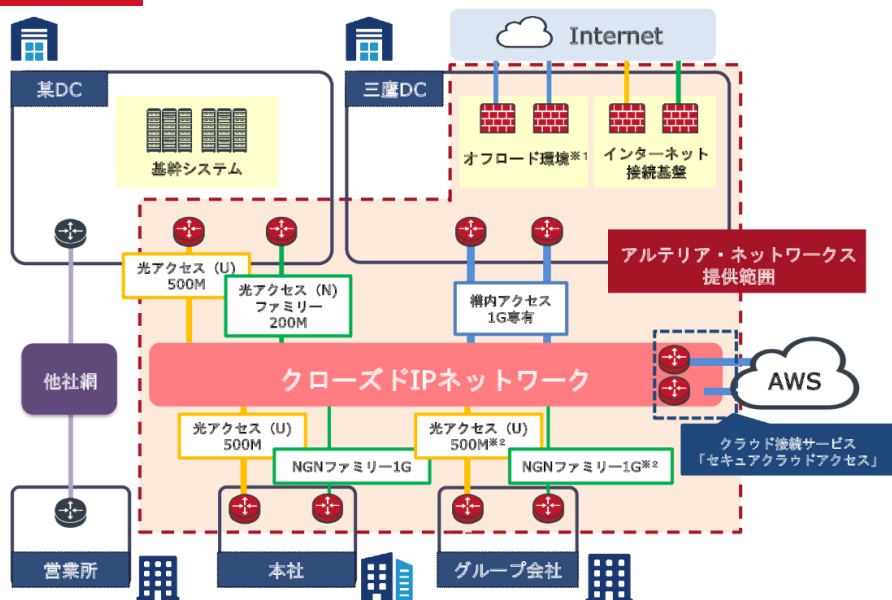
Internet

某DC

基幹システム

三鷹DC

オフロード環境※1

インターネット接続基盤

アルテリア・ネットワークス提供範囲

光アクセス（U）500M

光アクセス（N）ファミリー200M

構内アクセス1G専有

他社網

クローズドIPネットワーク

AWS

クラウド接続サービス「セキュアクラウドアクセス」

光アクセス（U）500M

NGNファミリー1G

光アクセス（U）500M※2

NGNファミリー1G※2

営業所

本社

グループ会社